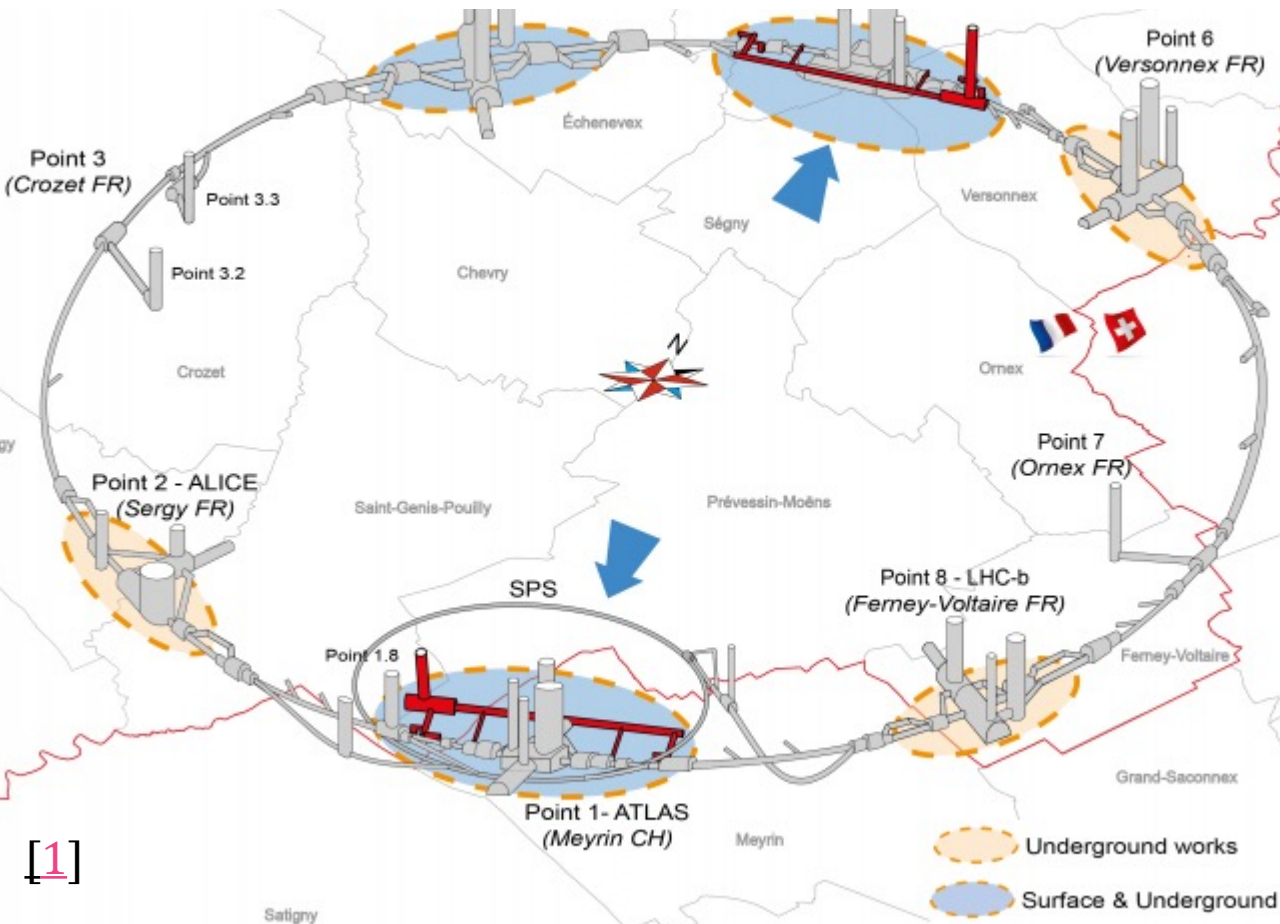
Point 6
(Versonnex FR)

Échenevex

Point 3
(Crozet FR)

Point 3.3

Point 3.2

Ségny

Versonnex

Chevry

Crozet

N

Ornex

gy

Point 7
(Ornex FR)

Point 2 - ALICE
(Sergy FR)

Saint-Genis-Pouilly

Prévessin-Moëns

SPS

Point 8 - LHC-b
(Ferney-Voltaire FR)

Point 1.8

Ferney-Voltaire

Grand-Saconnex

Point 1- ATLAS
(Meyrin CH)

[1]

Meyrin

Underground works

Surface & Underground

Satigny